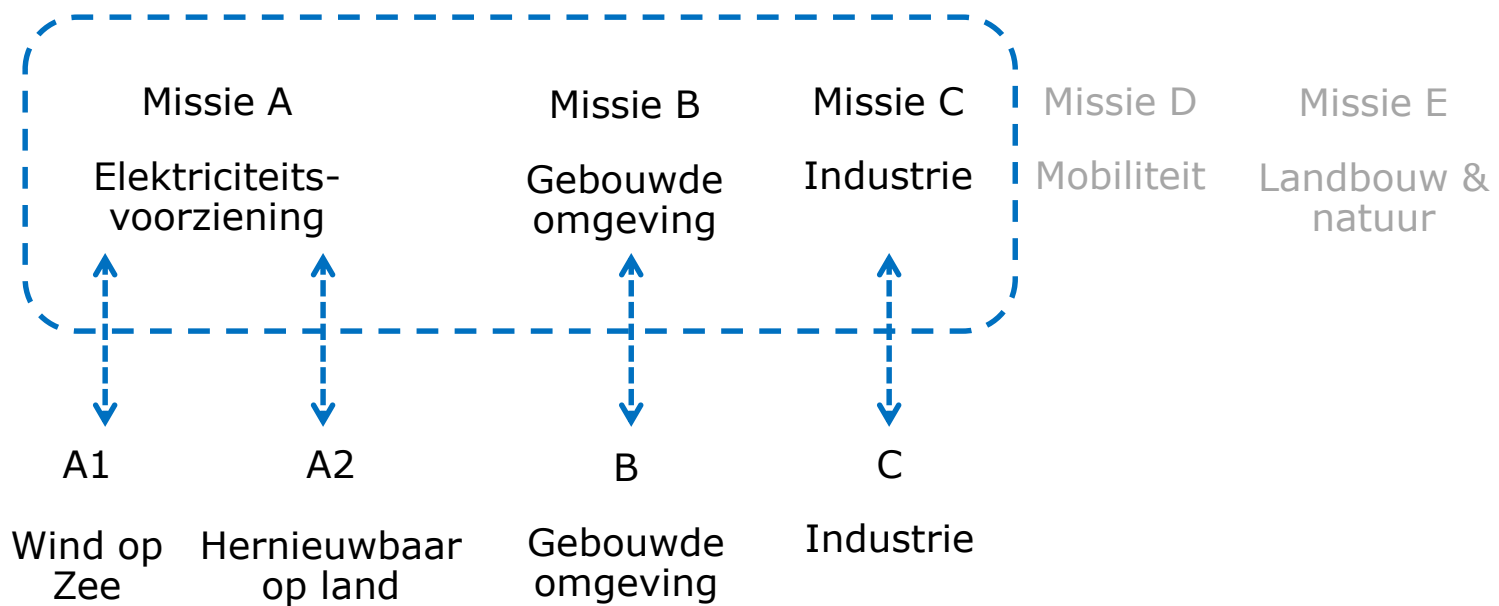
Missie A

Elektriciteitsvoorziening

Missie B

Gebouwde omgeving

Missie C

Industrie

Missie D

Mobiliteit

Missie E

Landbouw & natuur

A1

Wind op Zee

A2

Hernieuwbaar op land

B

Gebouwde omgeving

C

Industrie